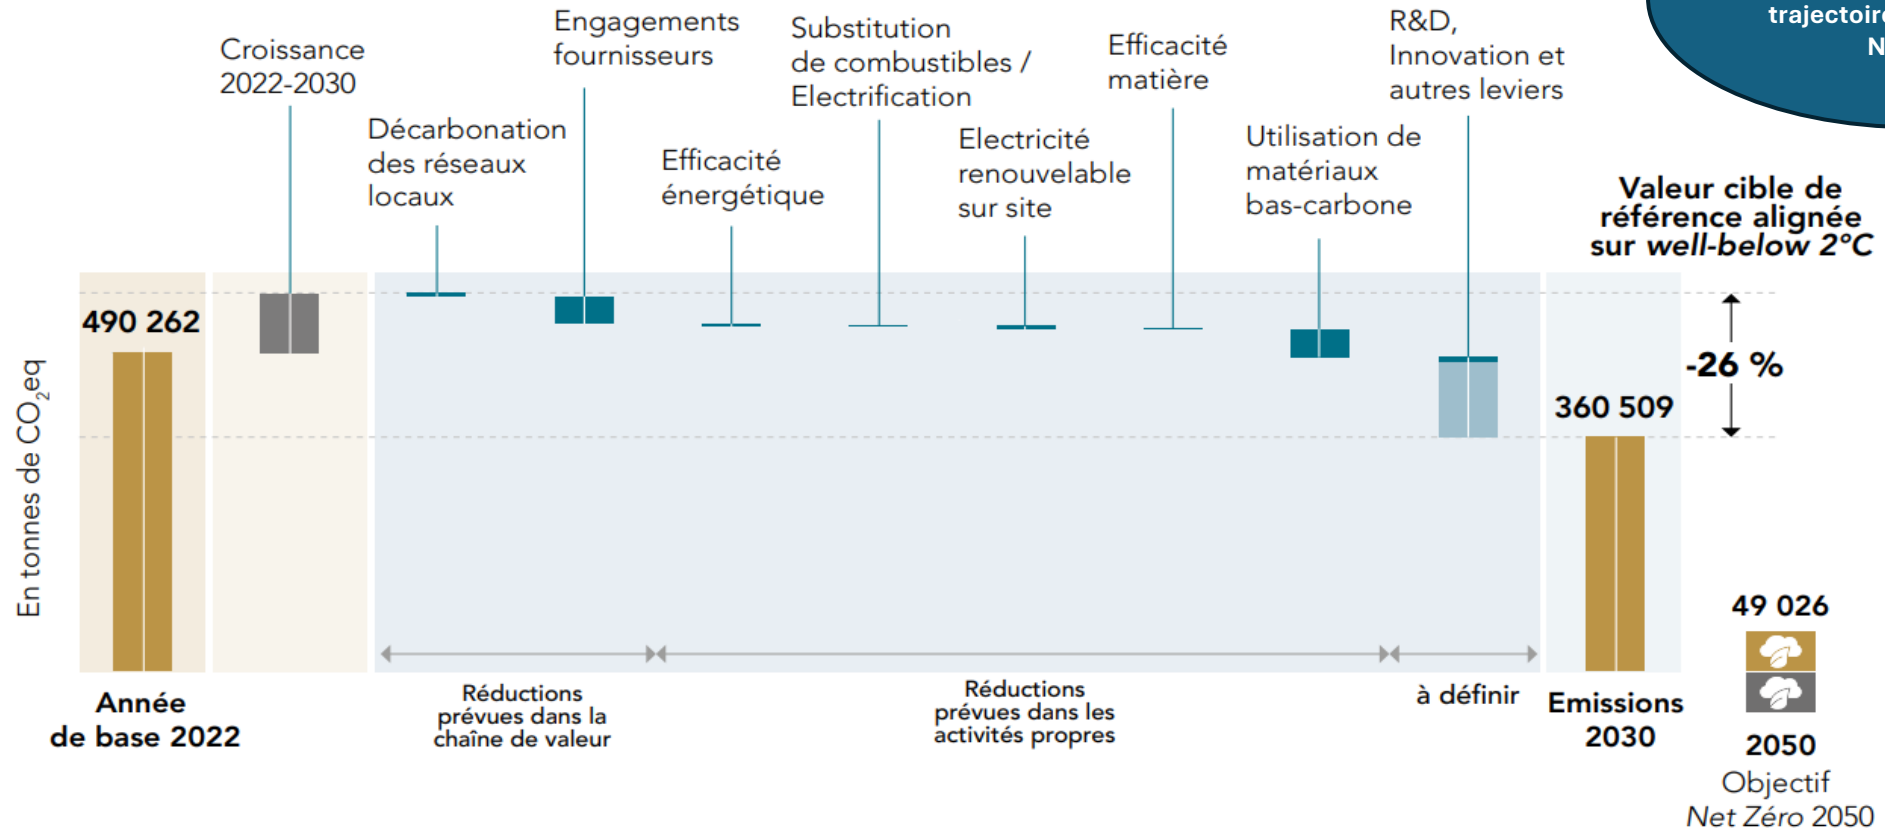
trajectoir
N

Croissance 2022-2030

Décarbonation des réseaux locaux

Engagements fournisseurs

Efficacité énergétique

Substitution de combustibles / Electrification

Electricité renouvelable sur site

Efficacité matière

Utilisation de matériaux bas-carbone

R&D, Innovation et autres leviers

Valeur cible de référence alignée sur *well-below* 2°C

En tonnes de $CO_2$eq

490 262

-26 %

360 509

49 026

Année de base 2022

Réductions prévues dans la chaîne de valeur

Réductions prévues dans les activités propres

à définir

Emissions 2030

2050
Objectif
*Net Zéro* 2050